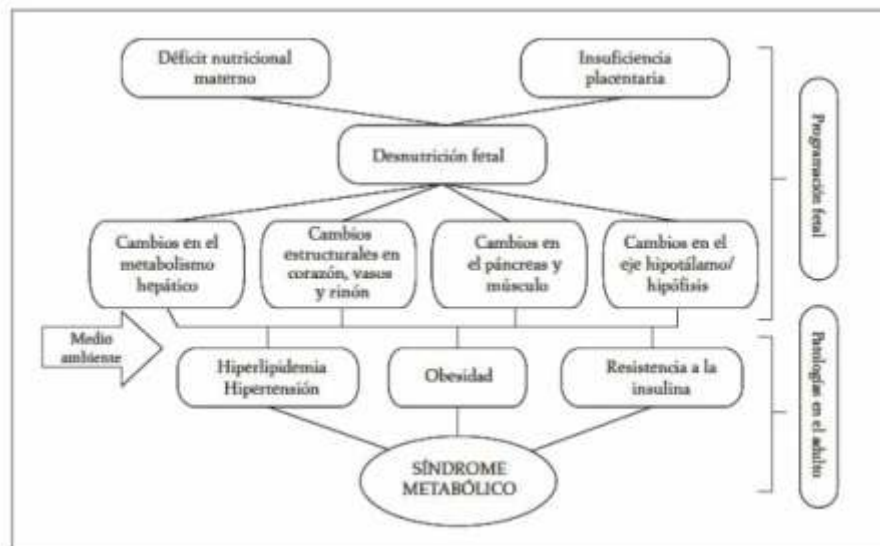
Déficit nutricional materno

Insuficiencia placentaria

Programación fetal

Desnutrición fetal

Cambios en el metabolismo hepático

Cambios estructurales en corazón, vasos y riñón

Cambios en el páncreas y músculo

Cambios en el eje hipotálamo/ hipófisis

Medio ambiente

Hiperlipidemia Hipertensión

Obesidad

Resistencia a la insulina

Patología en el adulto

SÍNDROME METABÓLICO